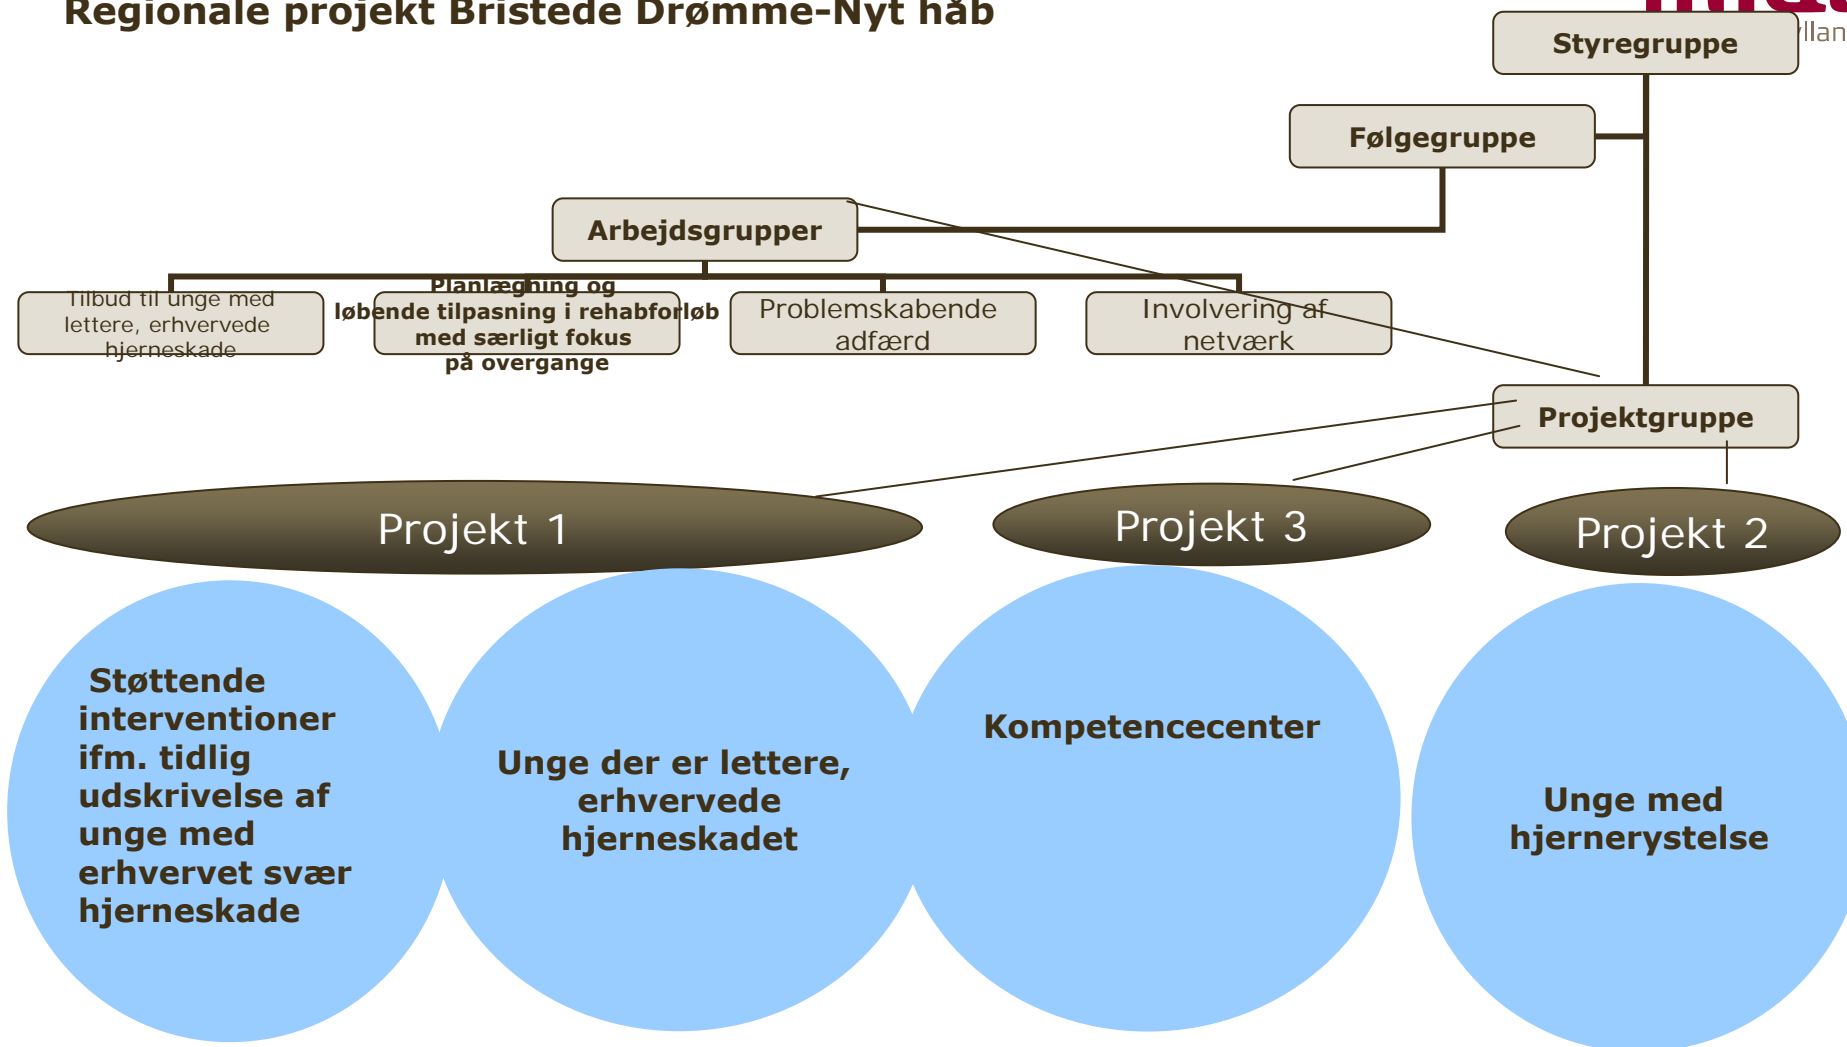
Regionale projekt Bristede Drømme-Nyt håb

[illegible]
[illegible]llan

Styregruppe

Følgegruppe

Arbejdsgrupper

Tilbud til unge med lettere, erhvervede hjerneskade

Planlægning og løbende tilpasning i rehabforløb med særligt fokus på overgange

Problemskabende adfærd

Involvering af netværk

Projektgruppe

Projekt 1

Projekt 3

Projekt 2

Støttende interventioner ifm. tidlig udskrivelse af unge med erhvervet svær hjerneskade

Unge der er lettere, erhvervede hjerneskadet

Kompetencecenter

Unge med hjernerystelse